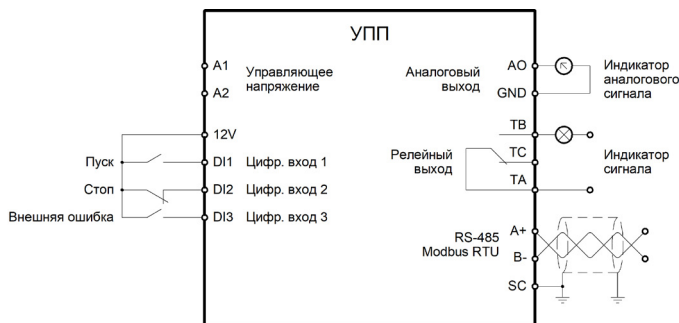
УПП

A1
A2
Управляющее напряжение

12V
Пуск
DI1 Цифр. вход 1
Стоп
DI2 Цифр. вход 2
Внешняя ошибка
DI3 Цифр. вход 3

Аналоговый выход
AO
GND
Индикатор аналогового сигнала

TB
Релейный выход
TC
TA
Индикатор сигнала

A+
RS-485
Modbus RTU
B-
SC